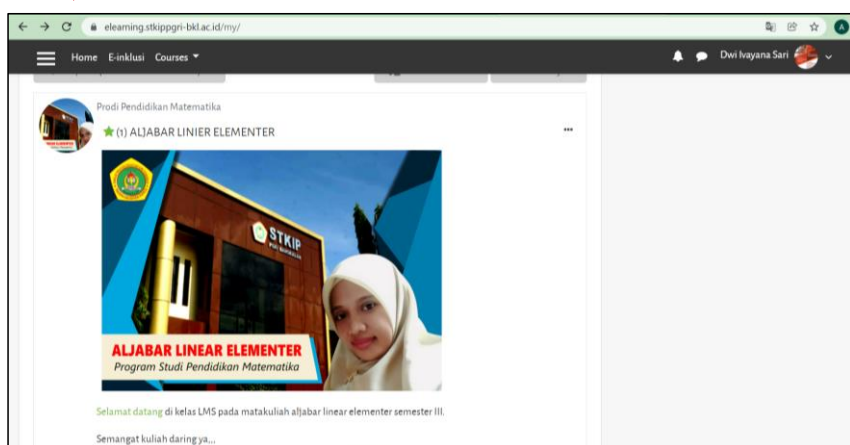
elearning.stkippgri-bkl.ac.id/my/

Home E-inklusi Courses

Dwi Ivayana Sari

Prodi Pendidikan Matematika

(1) ALJABAR LINIER ELEMENTER

STKIP

ALJABAR LINEAR ELEMENTER
Program Studi Pendidikan Matematika

Selamat datang di kelas LMS pada matakuliah aljabar linear elementer semester III.

Semangat kuliah daring ya,,,